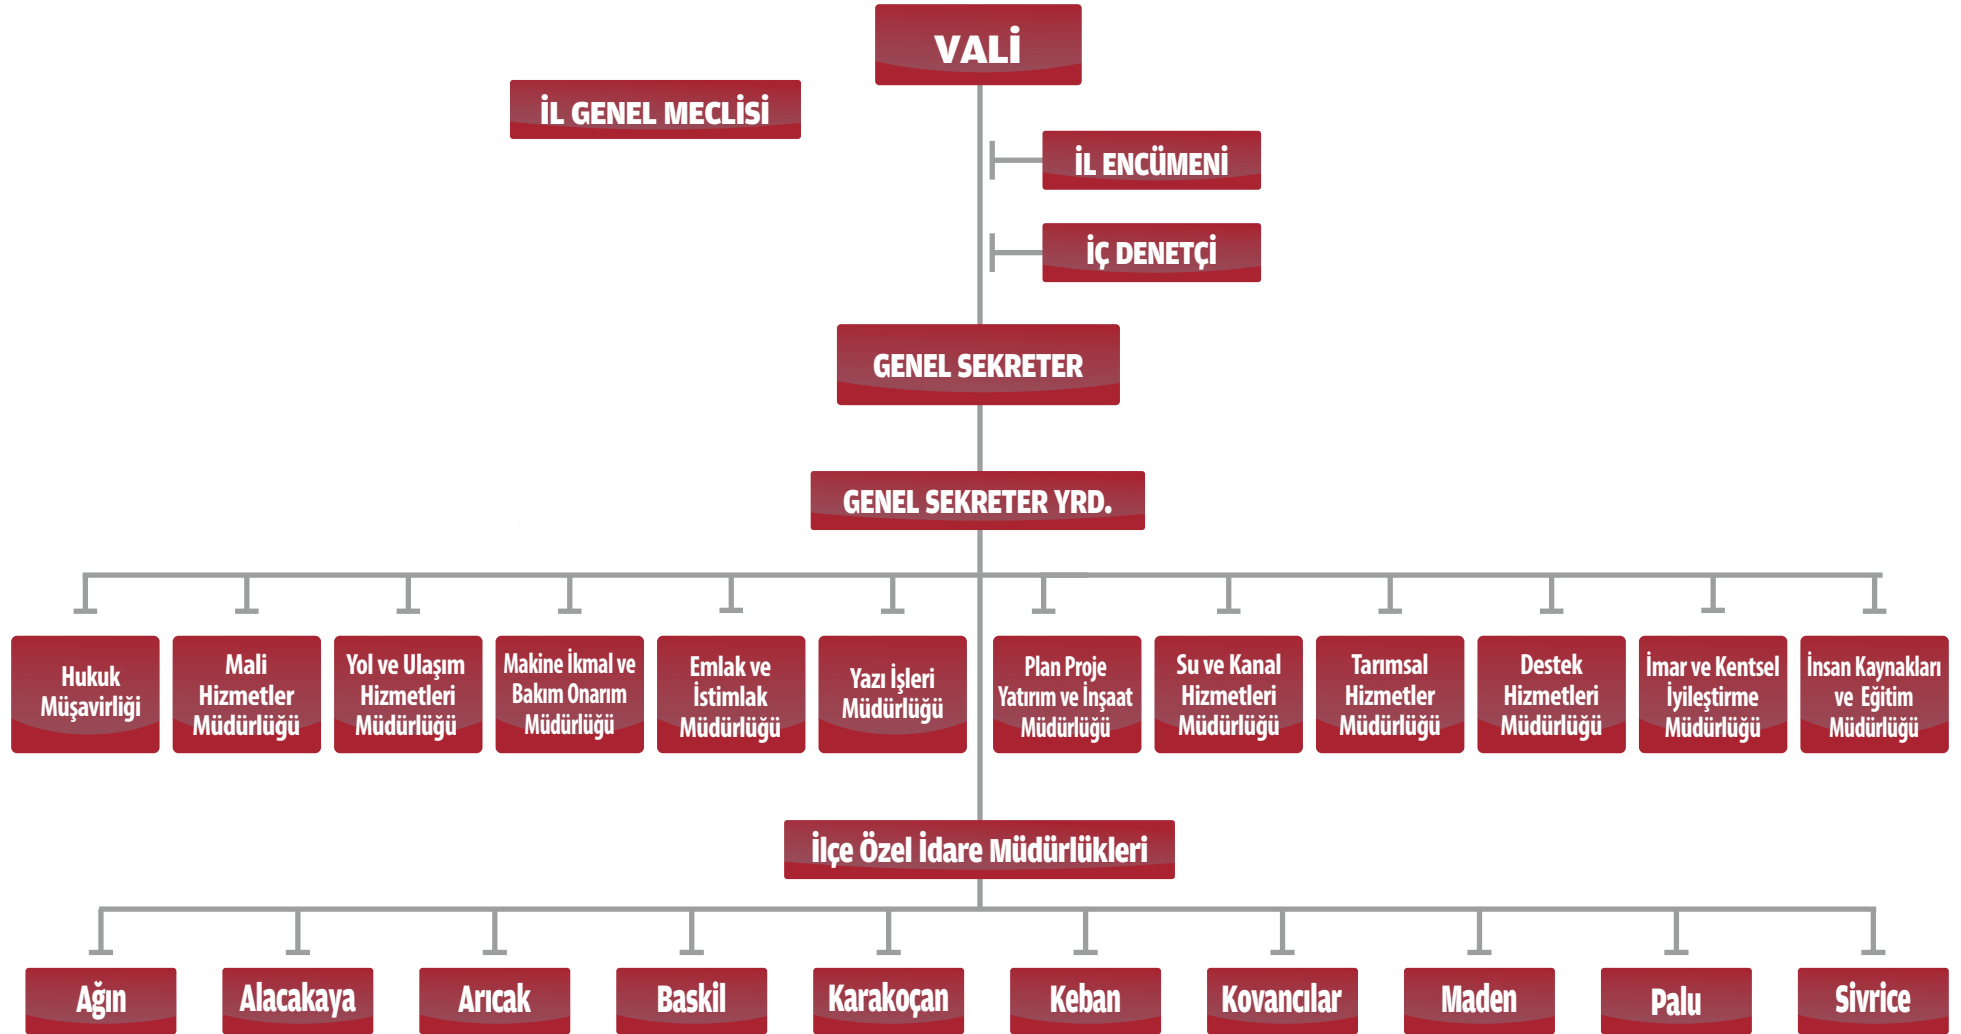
VALİ

İL GENEL MECLİSİ

İL ENCÜMENİ

İÇ DENETÇİ

GENEL SEKRETER

GENEL SEKRETER YRD.

Hukuk Müşavirliği

Mali Hizmetler Müdürlüğü

Yol ve Ulaşım Hizmetleri Müdürlüğü

Makine İkmal ve Bakım Onarım Müdürlüğü

Emlak ve İstimlak Müdürlüğü

Yazı İşleri Müdürlüğü

Plan Proje Yatırım ve İnşaat Müdürlüğü

Su ve Kanal Hizmetleri Müdürlüğü

Tarımsal Hizmetler Müdürlüğü

Destek Hizmetleri Müdürlüğü

İmar ve Kentsel İyileştirme Müdürlüğü

İnsan Kaynakları ve Eğitim Müdürlüğü

İlçe Özel İdare Müdürlükleri

Ağın

Alacakaya

Arıcak

Baskil

Karakoçan

Keban

Kovancılar

Maden

Palu

Sivrice